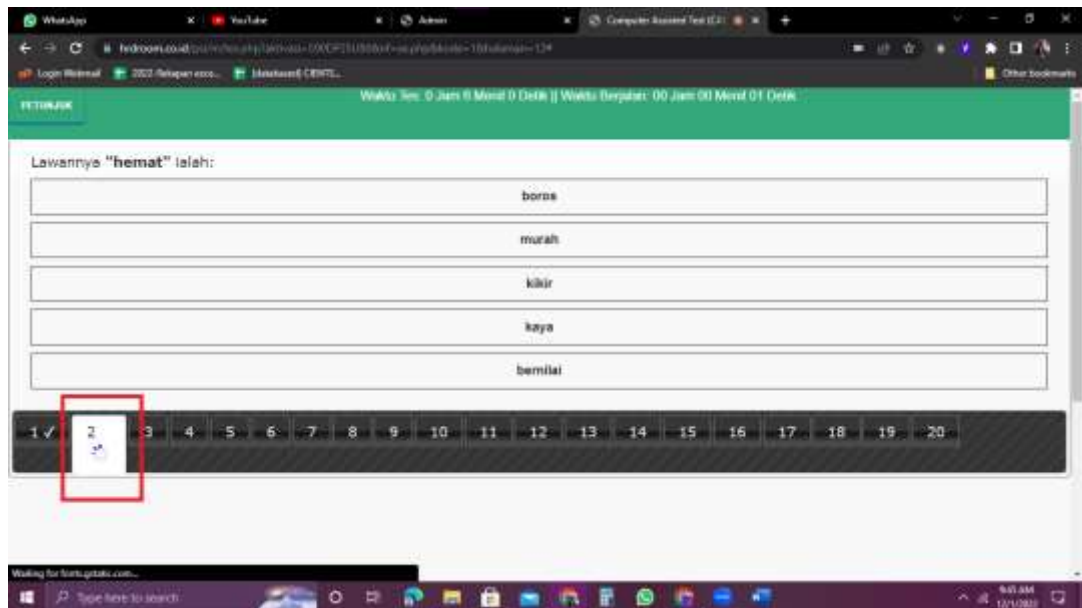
WhatsApp
YouTube
Admin
Computer Assisted Test (CA
Login Webmail
2022 Rekapan exco...
[Database] CBNTL...
Other bookmarks
PETUNJUK
Waktu Tes: 0 Jam 0 Menit 0 Detik || Waktu Berjalan: 00 Jam 00 Menit 01 Detik

Lawannya "hemat" ialah:

boros

murah

kikir

kaya

bernilai

1 ✓ 2 3 4 5 6 7 8 9 10 11 12 13 14 15 16 17 18 19 20

Waiting for fonts.gstatic.com...
Type here to search
9:45 AM